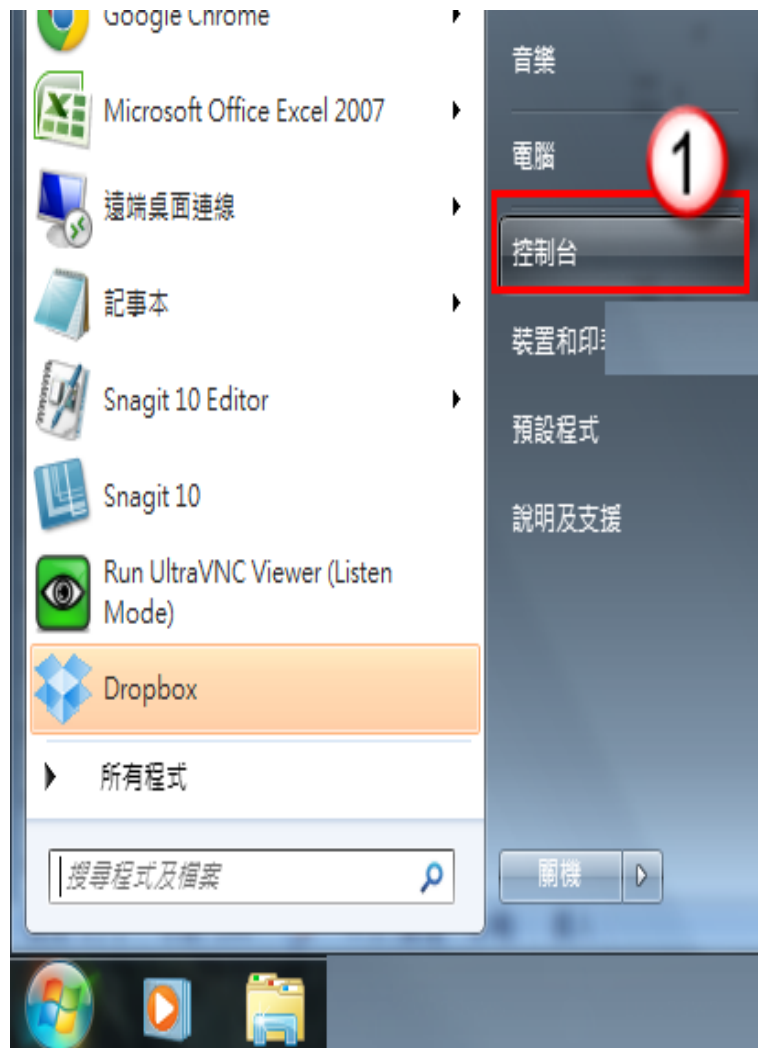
Google Chrome

Microsoft Office Excel 2007

遠端桌面連線

記事本

Snagit 10 Editor

Snagit 10

Run UltraVNC Viewer (Listen Mode)

Dropbox

所有程式

搜尋程式及檔案

音樂

電腦

1

控制台

裝置和印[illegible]

預設程式

說明及支援

關機